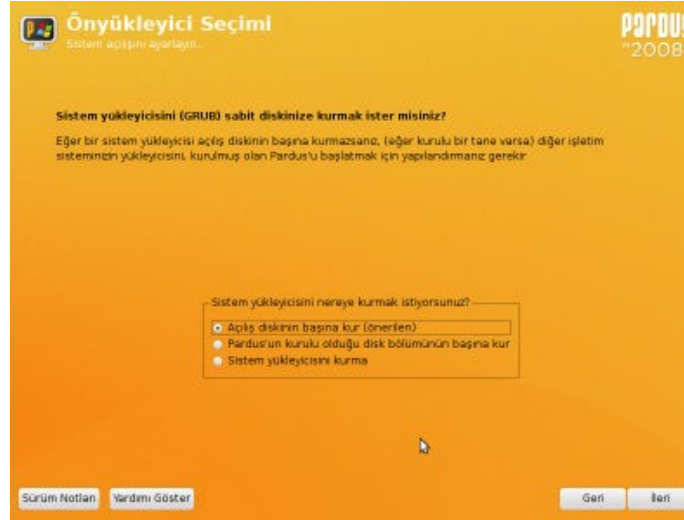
Önyükleyici Seçimi
Sistem açılışını ayarlayın...

PARDUS
"2008

Sistem yükleyicisini (GRUB) sabit diskinize kurmak ister misiniz?

Eğer bir sistem yükleyicisi açılış diskinin başına kurmazsanız, (eğer kurulu bir tane varsa) diğer işletim sisteminizin yükleyicisini, kurulmuş olan Pardus'u başlatmak için yapılandırmanız gerekir

Sistem yükleyicisini nereye kurmak istiyorsunuz?
Açılış diskinin başına kur (önerilen)
Pardus'un kurulu olduğu disk bölümünün başına kur
Sistem yükleyicisini kurma

Sürüm Notları
Yardımı Göster
Geri
İleri